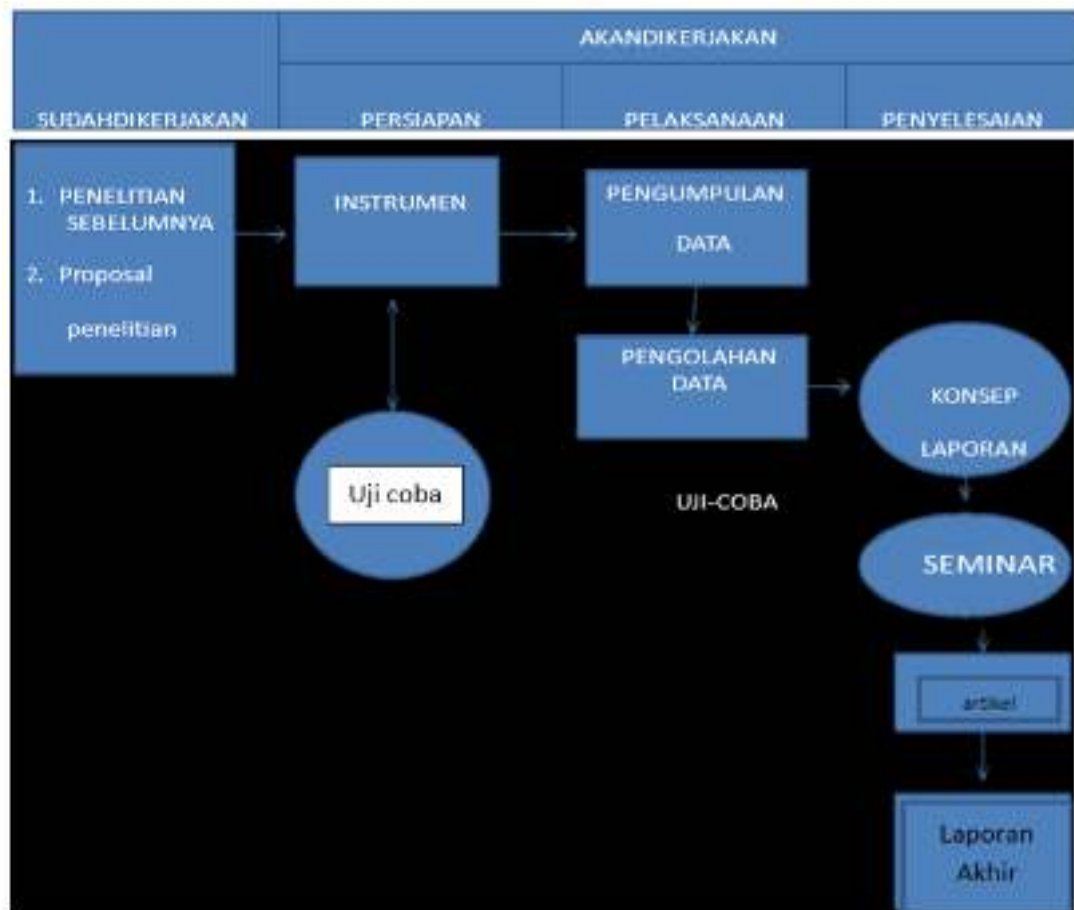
AKANDIKERJAKAN

SUDAHDIKERJAKAN

PERSIAPAN

PELAKSANAAN

PENYELESAIAN

1. PENELITIAN SEBELUMNYA
2. Proposal penelitian

INSTRUMEN

PENGUMPULAN DATA

PENGOLAHAN DATA

KONSEP LAPORAN

Uji coba

UJI-COBA

SEMINAR

artikel

Laporan Akhir